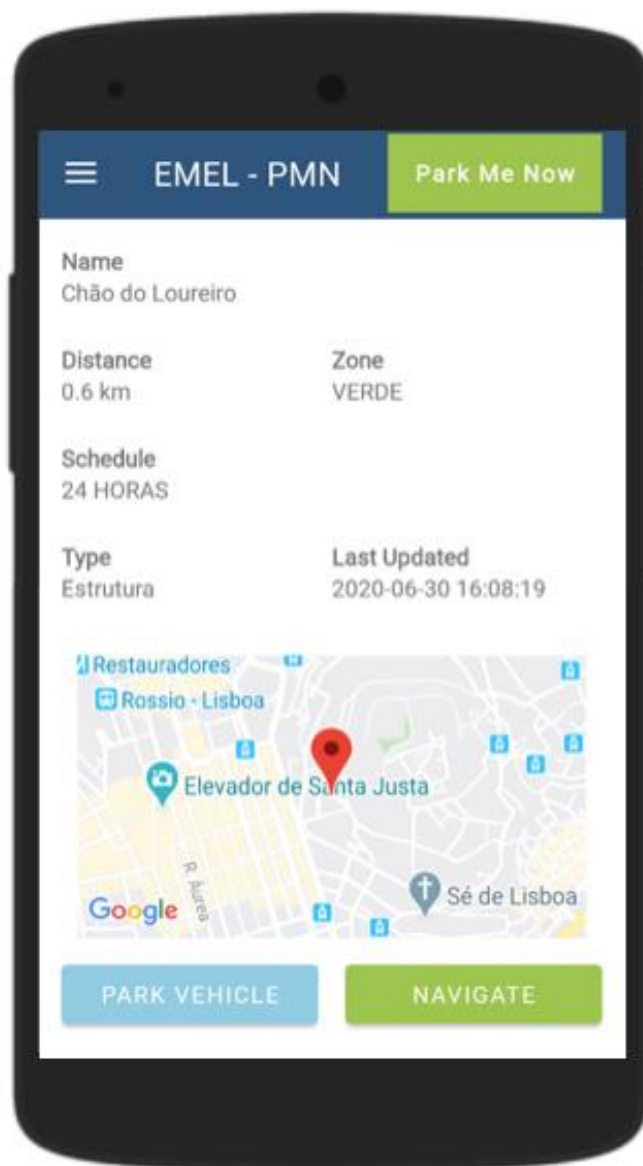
EMEL - PMN

Park Me Now

Name
Chão do Loureiro

Distance
0.6 km

Zone
VERDE

Schedule
24 HORAS

Type
Estrutura

Last Updated
2020-06-30 16:08:19

Restauradores
Rossio - Lisboa
Elevador de Santa Justa
R. Áurea
Sé de Lisboa
Google

PARK VEHICLE

NAVIGATE